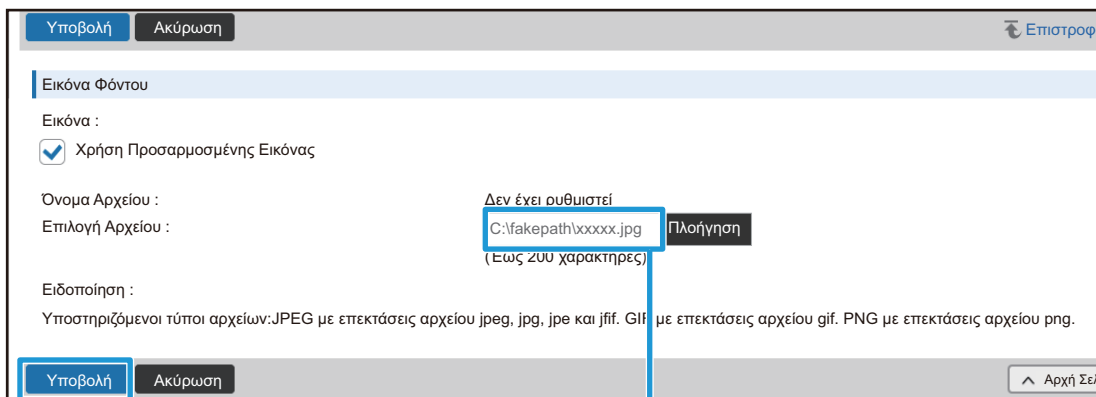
Υποβολή Ακύρωση

Επιστροφ

Εικόνα Φόντου

Εικόνα :

Χρήση Προσαρμοσμένης Εικόνας

Όνομα Αρχείου : Δεν έχει ρυθμιστεί

Επιλογή Αρχείου : C:\fakepath\xxxxx.jpg Πλοήγηση

(Έως 200 χαρακτήρες)

Ειδοποίηση :

Υποστηριζόμενοι τύποι αρχείων:JPEG με επεκτάσεις αρχείου jpeg, jpg, jpe και jfif. GIF με επεκτάσεις αρχείου gif. PNG με επεκτάσεις αρχείου png.

Υποβολή Ακύρωση

Αρχή Σελ